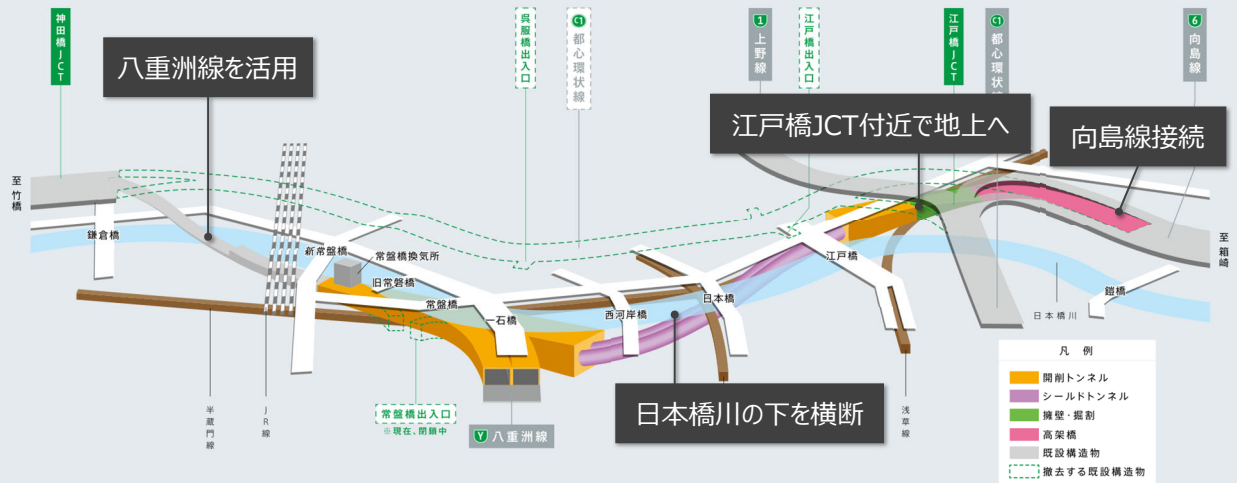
神田橋JCT

八重洲線を活用

呉服橋出入口

C1 都心環状線

1 上野線

江戸橋出入口

江戸橋JCT

C1 都心環状線

6 向島線

江戸橋JCT付近で地上へ

向島線接続

至竹橋

鎌倉橋

新常盤橋

常盤橋換気所

旧常磐橋

常盤橋

一石橋

西河岸橋

日本橋

江戸橋

鎧橋

日本橋川

至箱崎

半蔵門線

JR線

常盤橋出入口
※現在、閉鎖中

Y 八重洲線

日本橋川の下を横断

浅草線

凡例

| | |
|---|---|
| | 開削トンネル |
| | シールドトンネル |
| | 擁壁・掘割 |
| | 高架橋 |
| | 既設構造物 |
| | 撤去する既設構造物 |